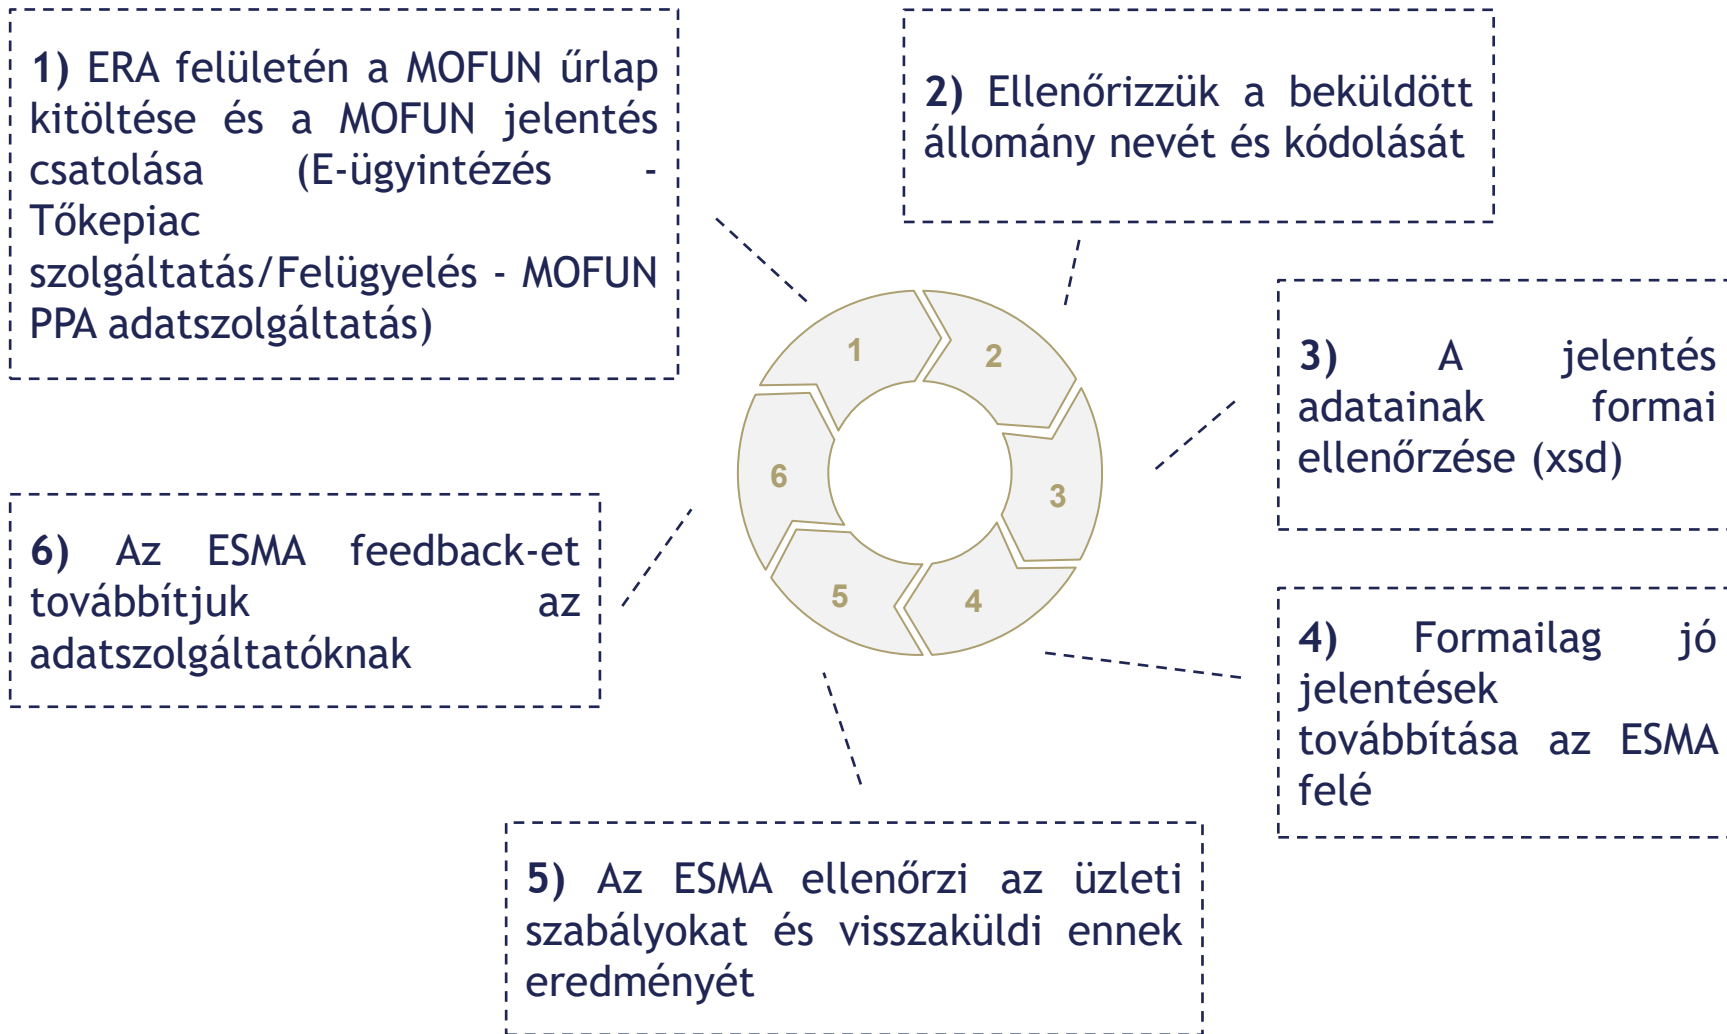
1) ERA felületén a MOFUN űrlap kitöltése és a MOFUN jelentés csatolása (E-ügyintézés - Tőkepiac szolgáltatás/Felügyelés - MOFUN PPA adatszolgáltatás)

2) Ellenőrizzük a beküldött állomány nevét és kódolását

1

2

3

4

5

6

3) A jelentés adatainak formai ellenőrzése (xsd)

6) Az ESMA feedback-et továbbítjuk az adatszolgáltatóknak

4) Formailag jó jelentések továbbítása az ESMA felé

5) Az ESMA ellenőrzi az üzleti szabályokat és visszaküldi ennek eredményét